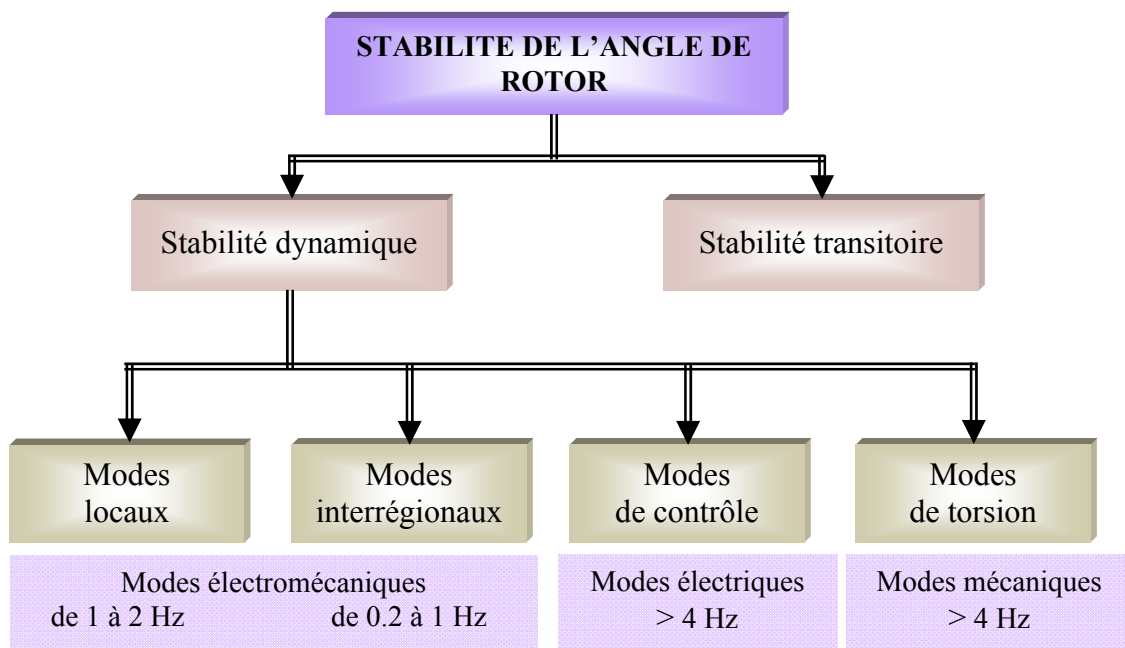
STABILITE DE L'ANGLE DE ROTOR

Stabilité dynamique

Stabilité transitoire

Modes locaux

Modes interrégionaux

Modes de contrôle

Modes de torsion

Modes électromécaniques
de 1 à 2 Hz de 0.2 à 1 Hz

Modes électriques
> 4 Hz

Modes mécaniques
> 4 Hz